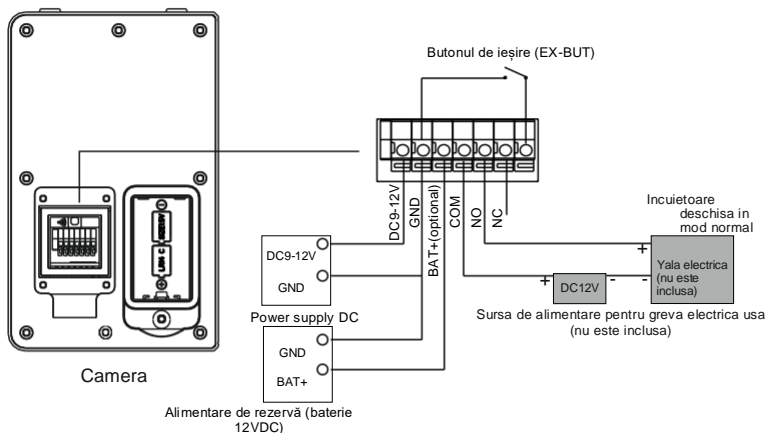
Butonul de ieșire (EX-BUT)

DC9-12V
GND
BAT+(optional)
COM
NO
NC

Incuietoare deschisa in mod normal

+
-
Yala electrica (nu este inclusa)

+
DC12V
-

DC9-12V
GND

Power supply DC

Sursa de alimentare pentru greva electrica usa (nu este inclusa)

GND
BAT+

Camera

Alimentare de rezervă (baterie 12VDC)